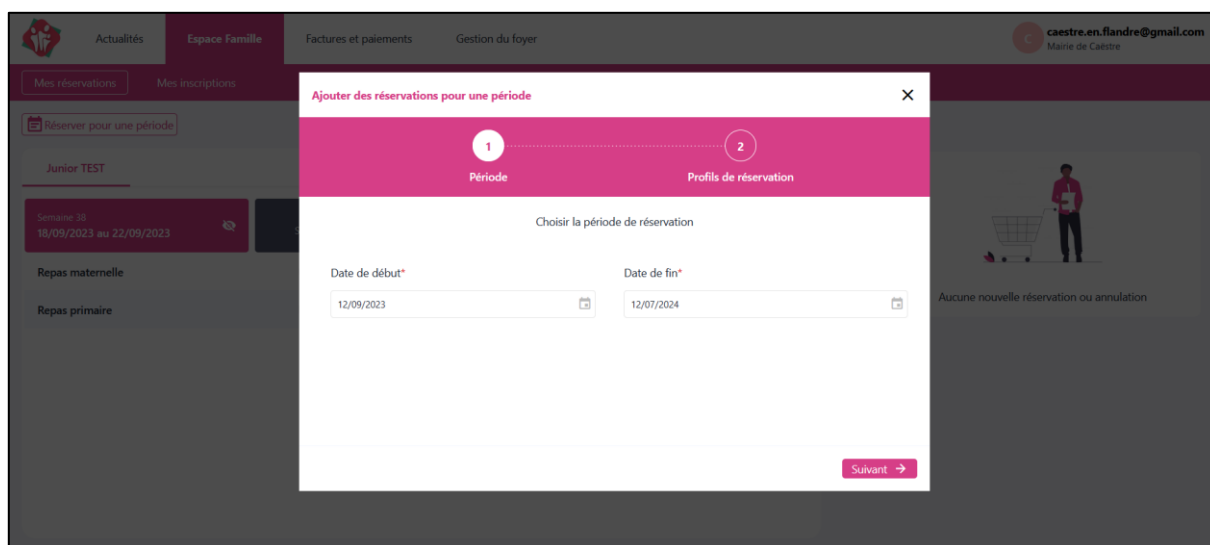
Actualités Espace Famille Factures et paiements Gestion du foyer

C caestre.en.flandre@gmail.com
Mairie de Caëstre

Mes réservations Mes inscriptions

Réserver pour une période

Junior TEST

Semaine 38
18/09/2023 au 22/09/2023

Repas maternelle

Repas primaire

Aucune nouvelle réservation ou annulation

Ajouter des réservations pour une période

1
Période

2
Profils de réservation

Choisir la période de réservation

Date de début*
12/09/2023

Date de fin*
12/07/2024

Suivant →